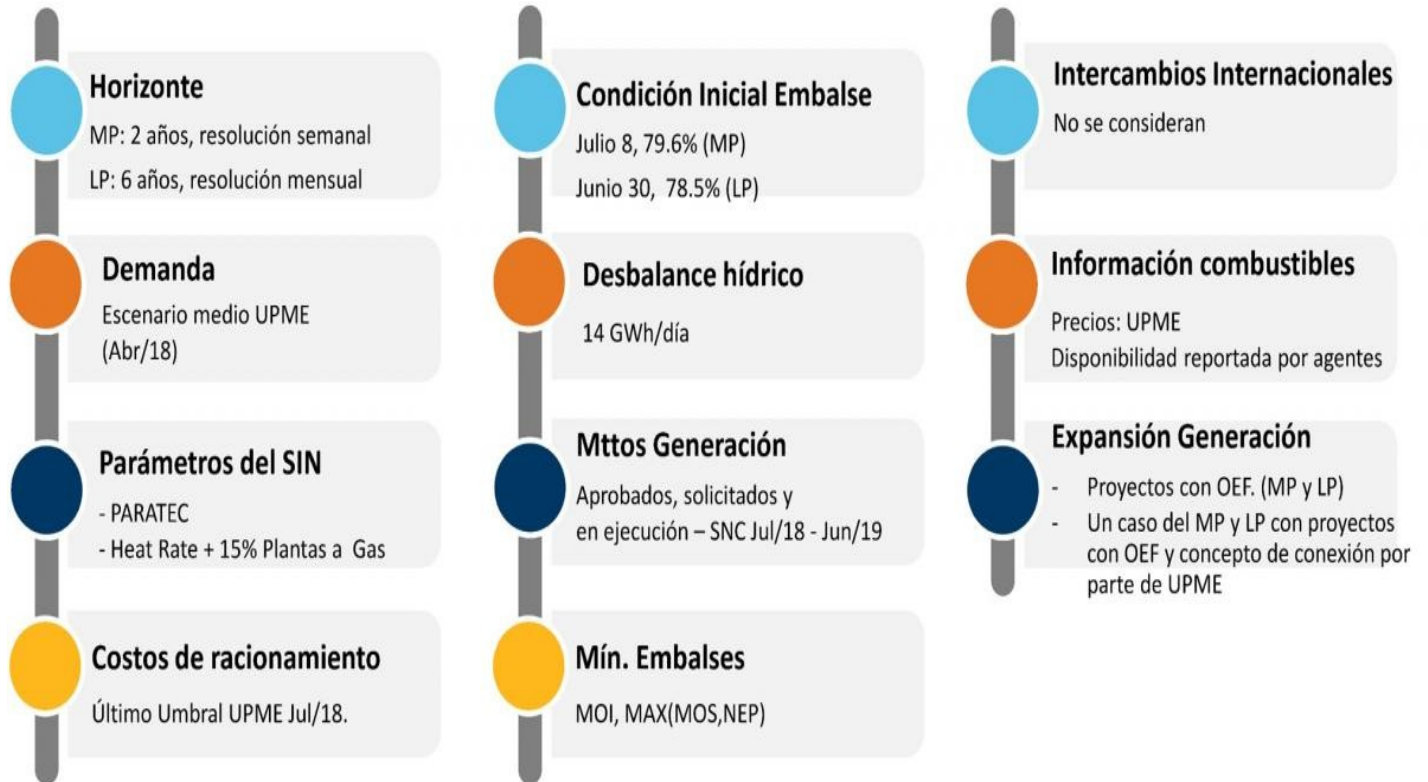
Horizonte

MP: 2 años, resolución semanal

LP: 6 años, resolución mensual

Demanda

Escenario medio UPME (Abr/18)

Parámetros del SIN

- PARATEC
- Heat Rate + 15% Plantas a Gas

Costos de racionamiento

Último Umbral UPME Jul/18.

Condición Inicial Embalse

Julio 8, 79.6% (MP)

Junio 30, 78.5% (LP)

Desbalance hídrico

14 GWh/día

Mttos Generación

Aprobados, solicitados y en ejecución – SNC Jul/18 - Jun/19

Mín. Embalses

MOI, MAX(MOS,NEP)

Intercambios Internacionales

No se consideran

Información combustibles

Precios: UPME
Disponibilidad reportada por agentes

Expansión Generación

- Proyectos con OEF. (MP y LP)
- Un caso del MP y LP con proyectos con OEF y concepto de conexión por parte de UPME